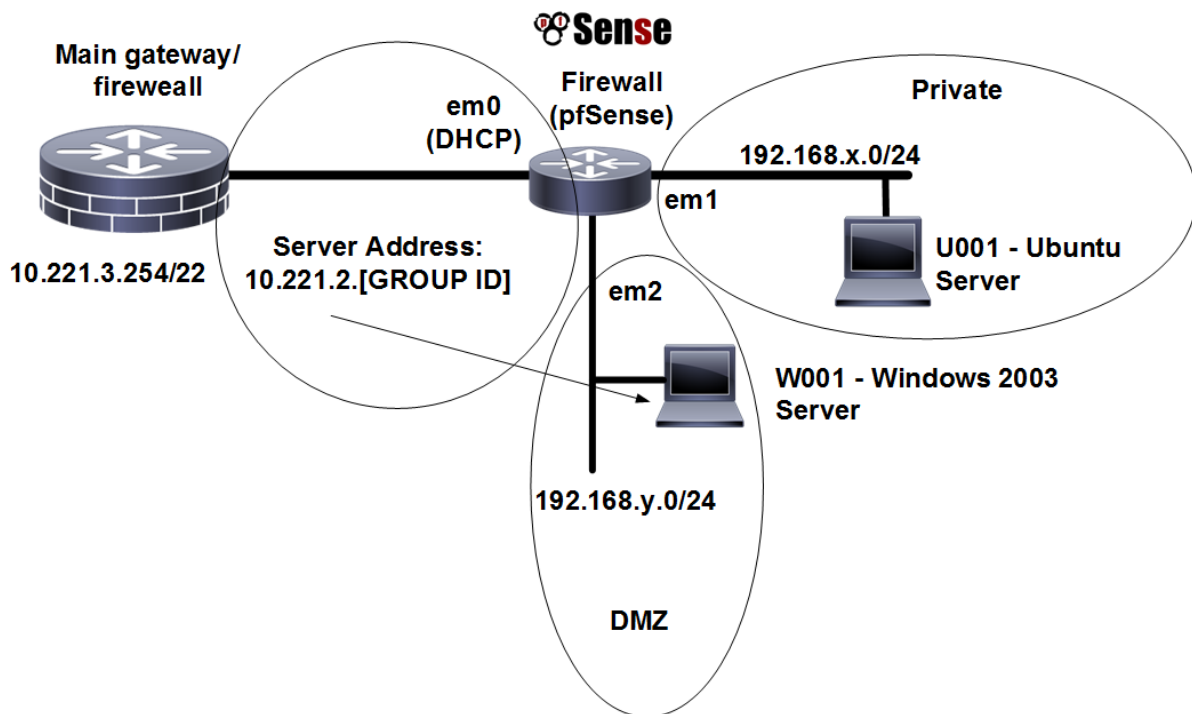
pfSense

Main gateway/ fireweall

em0 (DHCP)

Firewall (pfSense)

Private

192.168.x.0/24

em1

Server Address: 10.221.2.[GROUP ID]

10.221.3.254/22

U001 - Ubuntu Server

em2

W001 - Windows 2003 Server

192.168.y.0/24

DMZ